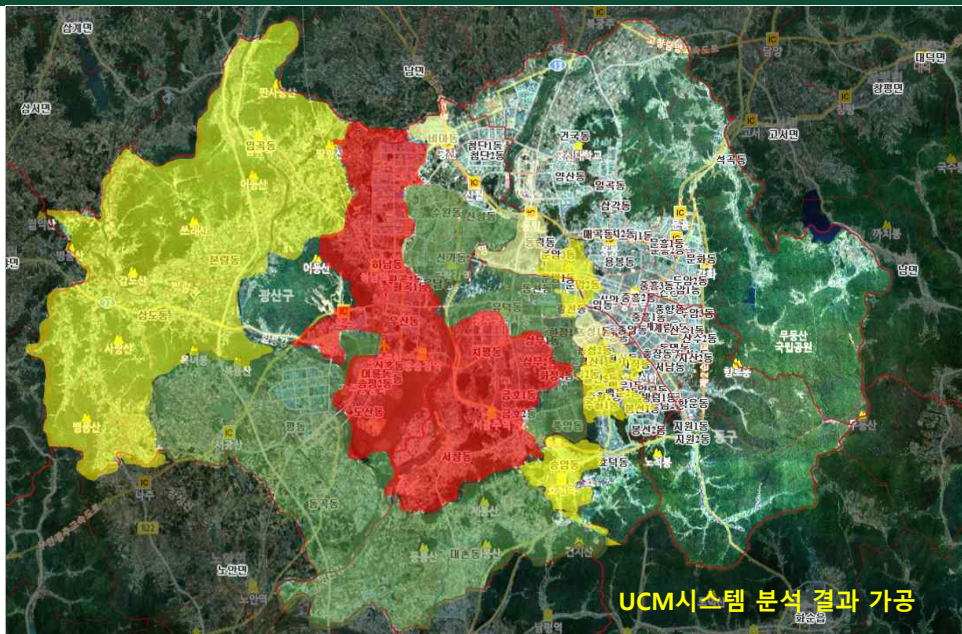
삼계면
삼서면
남면
대덕면
창평면
고서면
고서
판산동
임곡동
어등산
첨단1동
첨단2동
건국동
신가동
양산동
일곡동
석곡동
삼각동
운암동
문흥1동
문흥2동
용봉동
두암동
쓰리산
본량동
이동산
광산구
신가동
하남동
삼도동
송정동
우산동
동림동
풍향동
서창동
무등산
국립공원
서광산
동곡동
평동
월곡동
도산동
지원1동
지원2동
동구
송암동
효덕동
노대동
대촌동
남구
화순읍
남평읍
노안면
나주
무등산
광주시청
까치봉
UCM시스템 분석 결과 가공